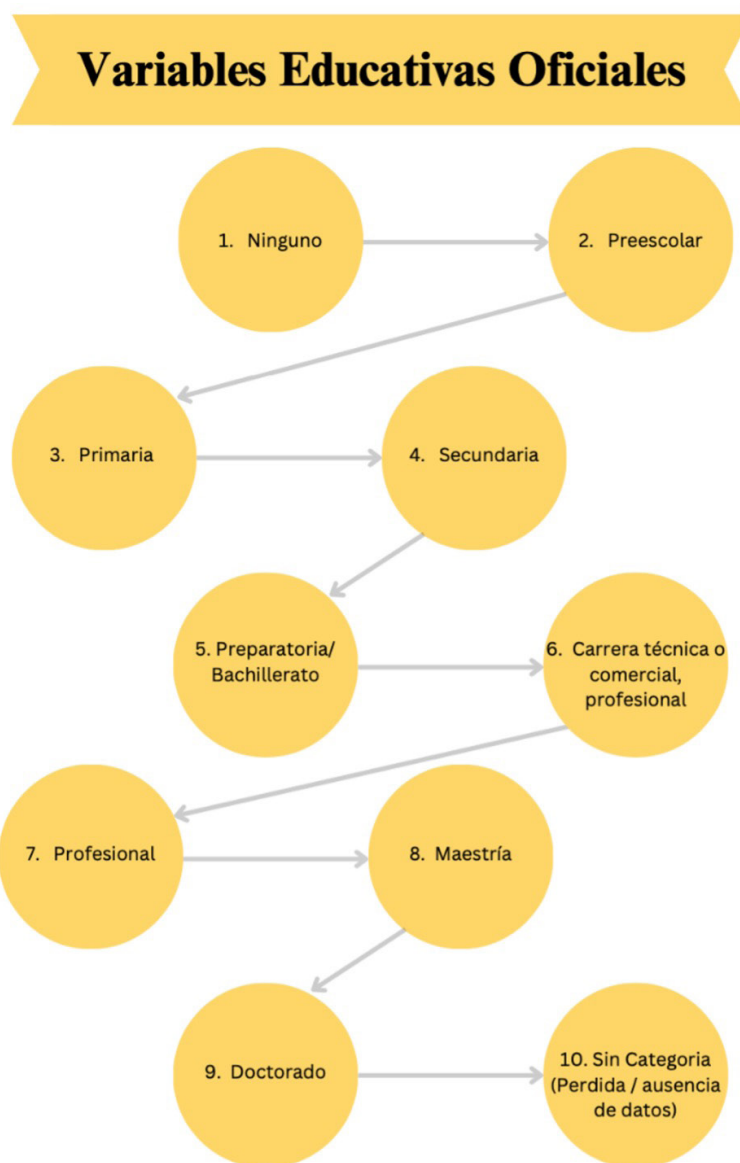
Variables Educativas Oficiales

1. Ninguno

2. Preescolar

3. Primaria

4. Secundaria

5. Preparatoria/ Bachillerato

6. Carrera técnica o comercial, profesional

7. Profesional

8. Maestría

9. Doctorado

10. Sin Categoria (Perdida / ausencia de datos)